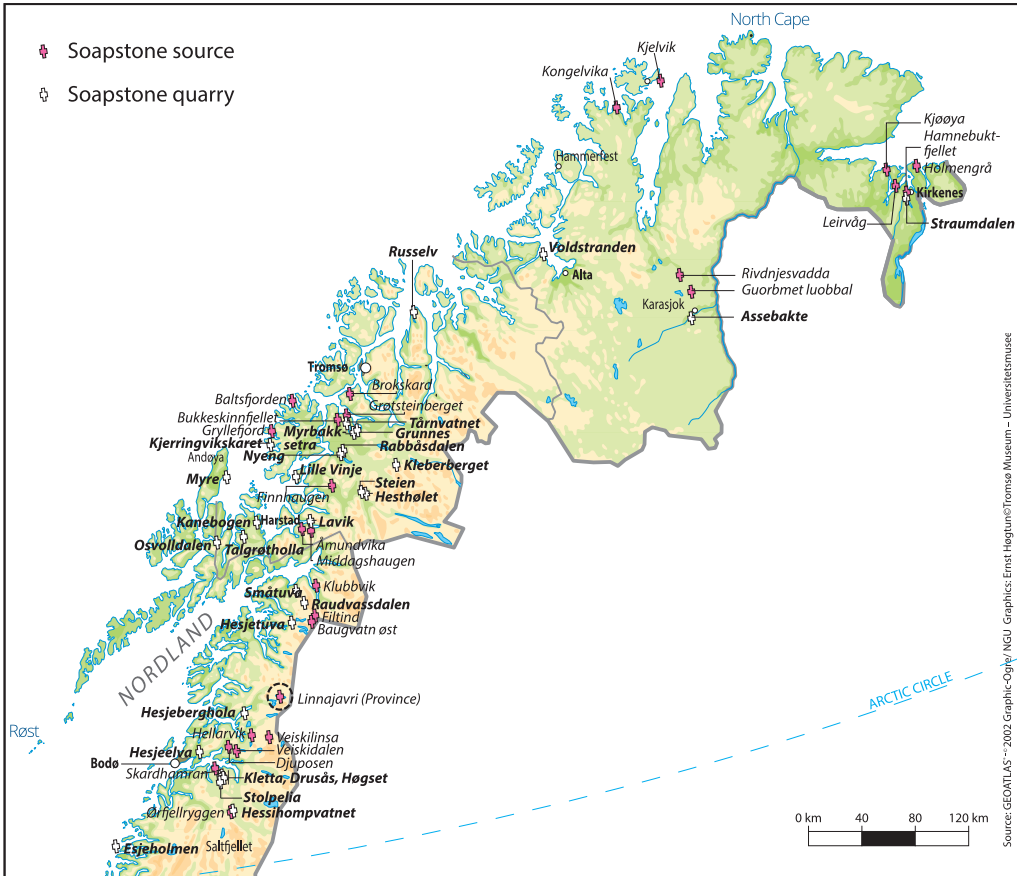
Soapstone source
Soapstone quarry

North Cape
Kjelvik
Kongelvika
Hammerfest
Kjøøya
Hamnebuktfjellet
Holmengrå
Kirkenes
Leirvåg
Straumdalen
Russelv
Voldstranden
Alta
Rivdnjesvadda
Guorbmet luobbal
Karasjok
Assebakte
Tromsø
Brokskard
Baltsfjorden
Grøtsteinberget
Bukkeskinnfjellet
Tårnvatnet
Gryllefjord
Myrbakk
Grunnes
Kjerringvikskaret
setra
Rabbåsdalen
Andøya
Nyeng
Kleberberget
Lille Vinje
Myre
Finnhaugen
Steien
Hesthølet
Kanebogen
Harstad
Lavik
Osvolldalen
Talgrøtholla
Amundvika
Middagshaugen
Klubbvik
Småtuva
Raudvassdalen
Filtind
Hesjetuva
Baugvatn øst
NORDLAND
Linnajavri (Province)
Hesjeberghola
Røst
Hellarvik
Veiskilinsa
Hesjeelva
Veiskidalen
Bodø
Djuposen
Skardhamran
Kletta, Drusås, Høgset
Stolpelia
Ørfjellryggen
Hessihompvatnet
Esjeholmen
Saltfjellet
ARCTIC CIRCLE
0 km 40 80 120 km
Source: GEOATLAS™ 2002 Graphic-Ogre/ NGU Graphics: Ernst Høgtun©Tromsø Museum – Universitetsmuseet